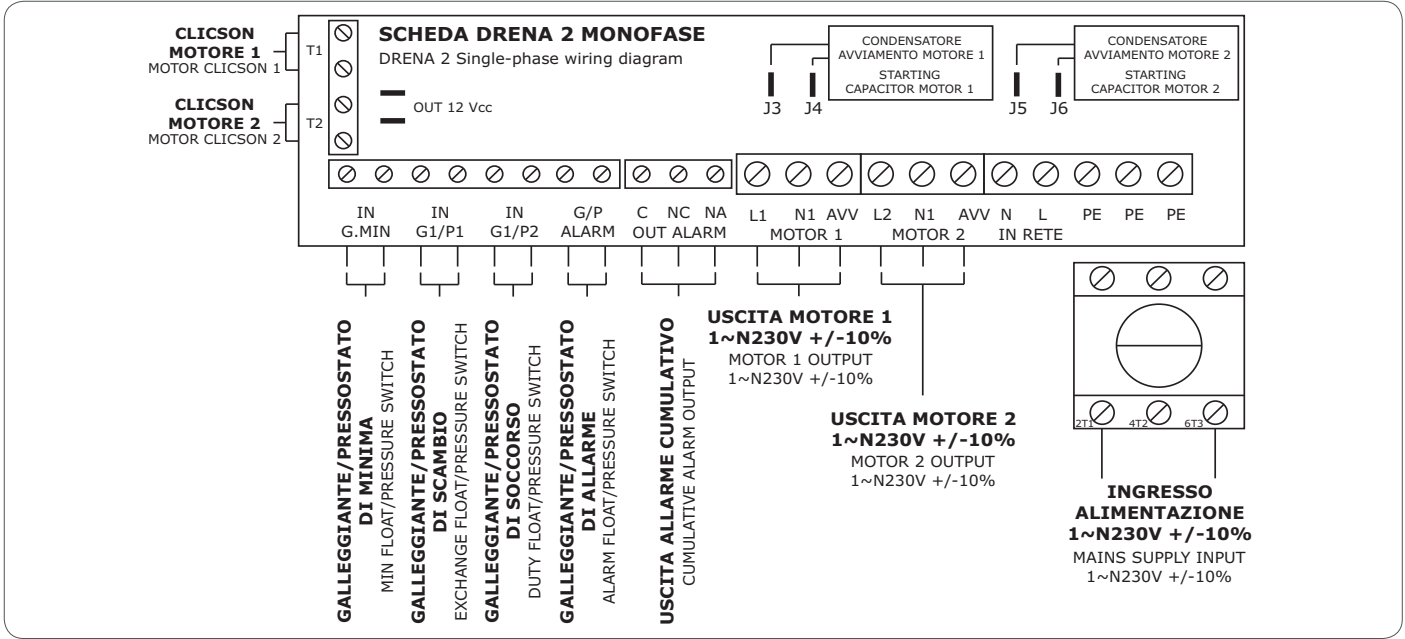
CLICSON
MOTORE 1
MOTOR CLICSON 1

T1

CLICSON
MOTORE 2
MOTOR CLICSON 2

T2

SCHEDA DRENA 2 MONOFASE
DRENA 2 Single-phase wiring diagram

OUT 12 Vcc

CONDENSATORE AVVIAMENTO MOTORE 1
STARTING CAPACITOR MOTOR 1

J3 J4

CONDENSATORE AVVIAMENTO MOTORE 2
STARTING CAPACITOR MOTOR 2

J5 J6

IN G.MIN

IN G1/P1

IN G1/P2

G/P ALARM

C NC NA OUT ALARM

L1 N1 AVV MOTOR 1

L2 N1 AVV MOTOR 2

N L IN RETE

PE PE PE

GALLEGGIANTE/PRESSOSTATO DI MINIMA
MIN FLOAT/PRESSURE SWITCH

GALLEGGIANTE/PRESSOSTATO DI SCAMBIO
EXCHANGE FLOAT/PRESSURE SWITCH

GALLEGGIANTE/PRESSOSTATO DI SOCCORSO
DUTY FLOAT/PRESSURE SWITCH

GALLEGGIANTE/PRESSOSTATO DI ALLARME
ALARM FLOAT/PRESSURE SWITCH

USCITA ALLARME CUMULATIVO
CUMULATIVE ALARM OUTPUT

USCITA MOTORE 1
1~N230V +/-10%
MOTOR 1 OUTPUT
1~N230V +/-10%

USCITA MOTORE 2
1~N230V +/-10%
MOTOR 2 OUTPUT
1~N230V +/-10%

2T1 4T2 6T3

INGRESSO ALIMENTAZIONE
1~N230V +/-10%
MAINS SUPPLY INPUT
1~N230V +/-10%